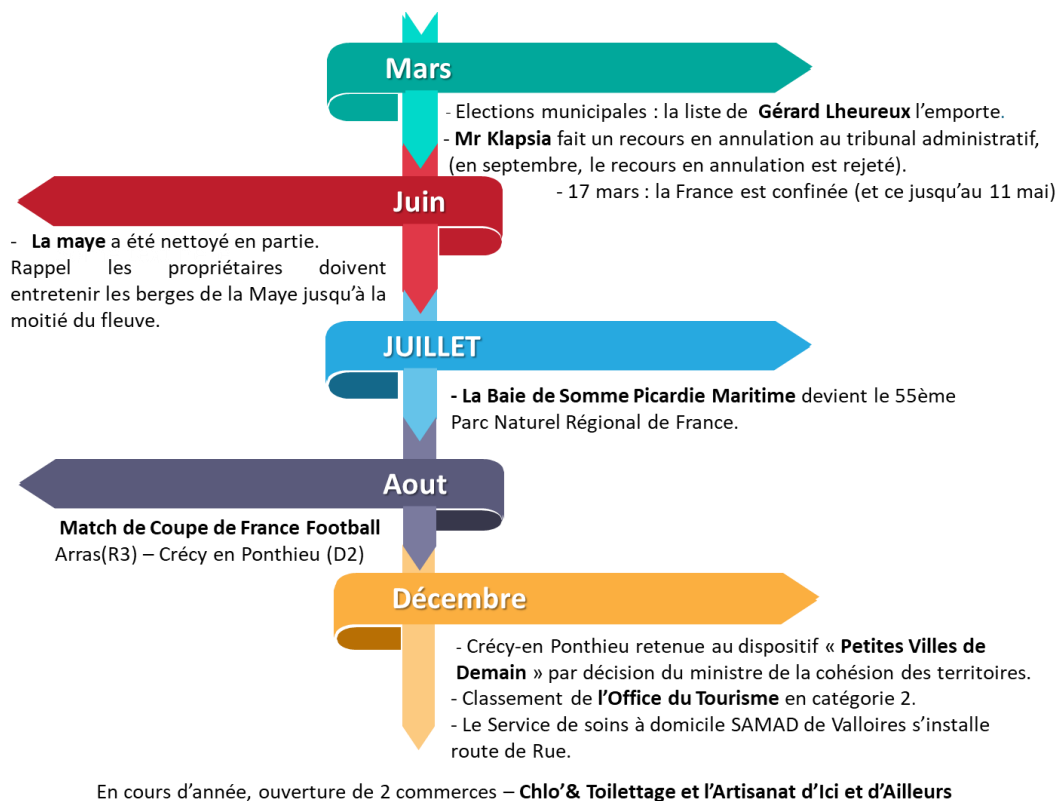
Mars

- Elections municipales : la liste de Gérard Lheureux l'emporte.
- Mr Klapsia fait un recours en annulation au tribunal administratif, (en septembre, le recours en annulation est rejeté).
- 17 mars : la France est confinée (et ce jusqu'au 11 mai)

Juin

- La maye a été nettoyé en partie.
Rappel les propriétaires doivent entretenir les berges de la Maye jusqu'à la moitié du fleuve.

JUILLET

- La Baie de Somme Picardie Maritime devient le 55ème Parc Naturel Régional de France.

Aout

Match de Coupe de France Football
Arras(R3) – Crécy en Ponthieu (D2)

Décembre

- Crécy-en Ponthieu retenue au dispositif « Petites Villes de Demain » par décision du ministre de la cohésion des territoires.
- Classement de l'Office du Tourisme en catégorie 2.
- Le Service de soins à domicile SAMAD de Valloires s'installe route de Rue.

En cours d'année, ouverture de 2 commerces – Chlo'& Toilettage et l'Artisanat d'Ici et d'Ailleurs